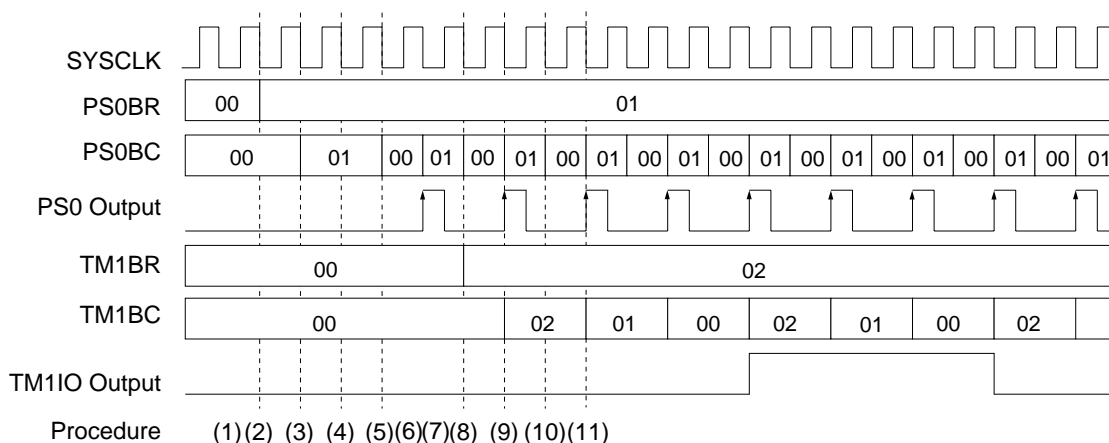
SYSCLK

PS0BR 00 01

PS0BC 00 01 00 01 00 01 00 01 00 01 00 01 00 01 00 01 00 01 00 01

PS0 Output

TM1BR 00 02

TM1BC 00 02 01 00 02 01 00 02

TM1IO Output

Procedure (1) (2) (3) (4) (5) (6) (7) (8) (9) (10) (11)